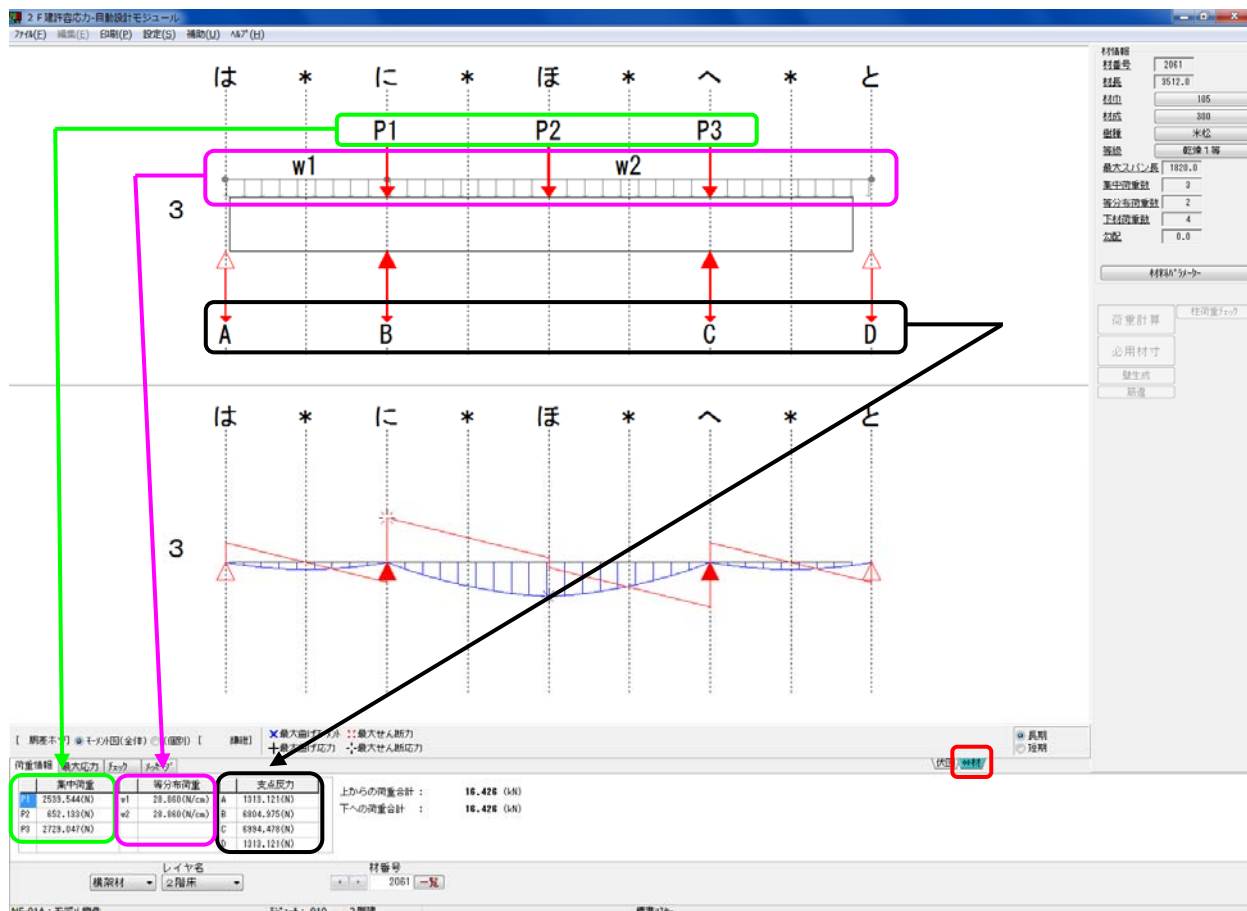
２Ｆ建許容応力-自動設計モジュール
ﾌｧｲﾙ(F) 編集(E) 印刷(P) 設定(S) 補助(U) ﾍﾙﾌﾟ(H)

は * に * ほ * へ * と
P1 P2 P3
w1 w2
3
A B C D

は * に * ほ * へ * と
3

材情報
材番号 2061
材長 3512.0
材巾 105
材成 300
樹種 米松
等級 乾燥１等
最大スパン長 1820.0
集中荷重数 3
等分布荷重数 2
下材荷重数 4
勾配 0.0
材料ﾊﾟﾗﾒｰﾀｰ
荷重計算
柱荷重ﾁｪｯｸ
必用材寸
壁生成
節値

[ 開表ﾈｰﾌﾞ] ◉ ﾓｰﾒﾝﾄ図(全体) ○ (個別) [ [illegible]]
× 最大曲げﾓｰﾒﾝﾄ ∷ 最大せん断力
＋ 最大曲げ応力 ✛ 最大せん断応力
◉ 長期
○ 短期
荷重情報 最大応力 ﾁｪｯｸ ﾒｯｾｰｼﾞ
伏図 部材

| | 集中荷重 |
|---|---|
| P1 | 2539.544(N) |
| P2 | 652.133(N) |
| P3 | 2729.047(N) |

| | 等分布荷重 |
|---|---|
| w1 | 28.860(N/cm) |
| w2 | 28.860(N/cm) |

| | 支点反力 |
|---|---|
| A | 1313.121(N) |
| B | 6804.875(N) |
| C | 6994.478(N) |
| D | 1313.121(N) |

上からの荷重合計 : 16.426 (kN)
下への荷重合計 : 16.426 (kN)

レイヤ名
横架材 ２階床
材番号
2061 一覧